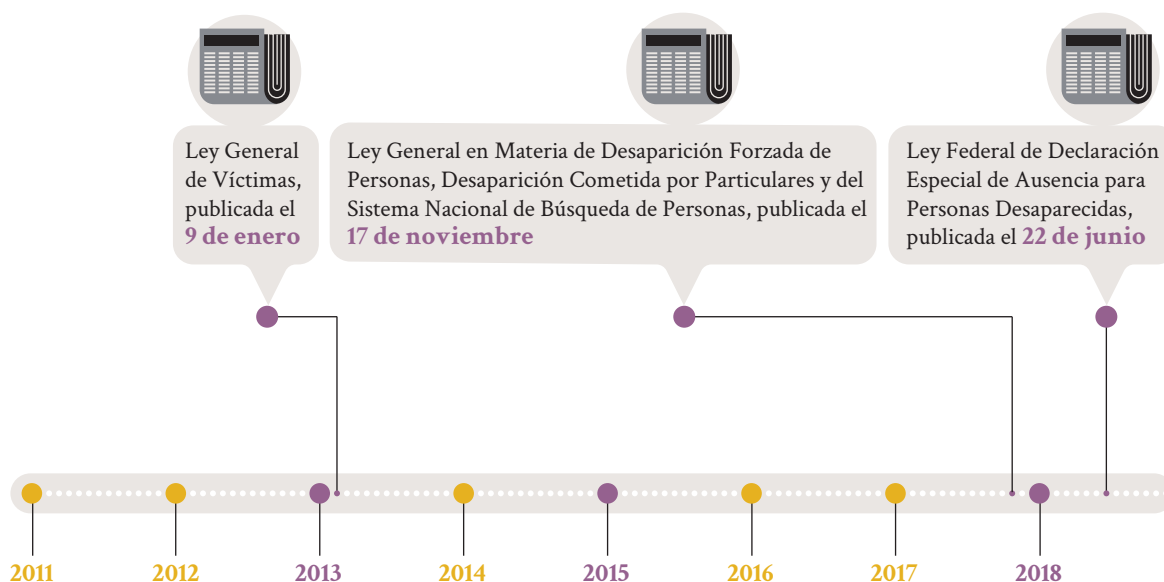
Ley General de Víctimas, publicada el **9 de enero**

Ley General en Materia de Desaparición Forzada de Personas, Desaparición Cometida por Particulares y del Sistema Nacional de Búsqueda de Personas, publicada el **17 de noviembre**

Ley Federal de Declaración Especial de Ausencia para Personas Desaparecidas, publicada el **22 de junio**

2011 2012 2013 2014 2015 2016 2017 2018